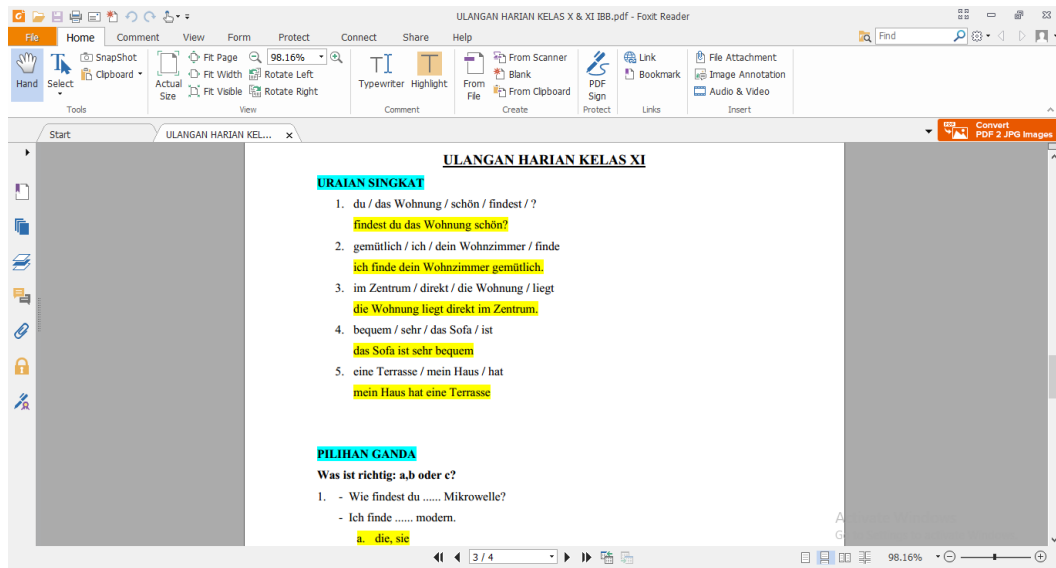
ULANGAN HARIAN KELAS X & XI IBB.pdf - Foxit Reader

File Home Comment View Form Protect Connect Share Help

Find

Hand Select SnapShot Clipboard Actual Size Fit Page Fit Width Fit Visible 98.16% Rotate Left Rotate Right Typewriter Highlight From File From Scanner Blank From Clipboard PDF Sign Link Bookmark File Attachment Image Annotation Audio & Video

Tools View Comment Create Protect Links Insert

Start ULANGAN HARIAN KEL... ×

Convert PDF 2 JPG Images

ULANGAN HARIAN KELAS XI

URAIAN SINGKAT

1. du / das Wohnung / schön / findest / ?
findest du das Wohnung schön?

2. gemütlich / ich / dein Wohnzimmer / finde
ich finde dein Wohnzimmer gemütlich.

3. im Zentrum / direkt / die Wohnung / liegt
die Wohnung liegt direkt im Zentrum.

4. bequem / sehr / das Sofa / ist
das Sofa ist sehr bequem

5. eine Terrasse / mein Haus / hat
mein Haus hat eine Terrasse

PILIHAN GANDA

Was ist richtig: a,b oder c?

1. - Wie findest du ...... Mikrowelle?
- Ich finde ...... modern.
a. die, sie

3 / 4

98.16%